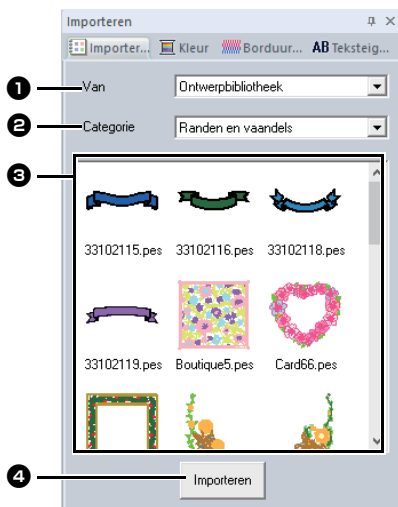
Importeren

Importer... Kleur Borduur... AB Teksteig...

❶ Van Ontwerpbibliotheek

❷ Categorie Randen en vaandels

❸

33102115.pes 33102116.pes 33102118.pes

33102119.pes Boutique5.pes Card66.pes

❹ Importeren